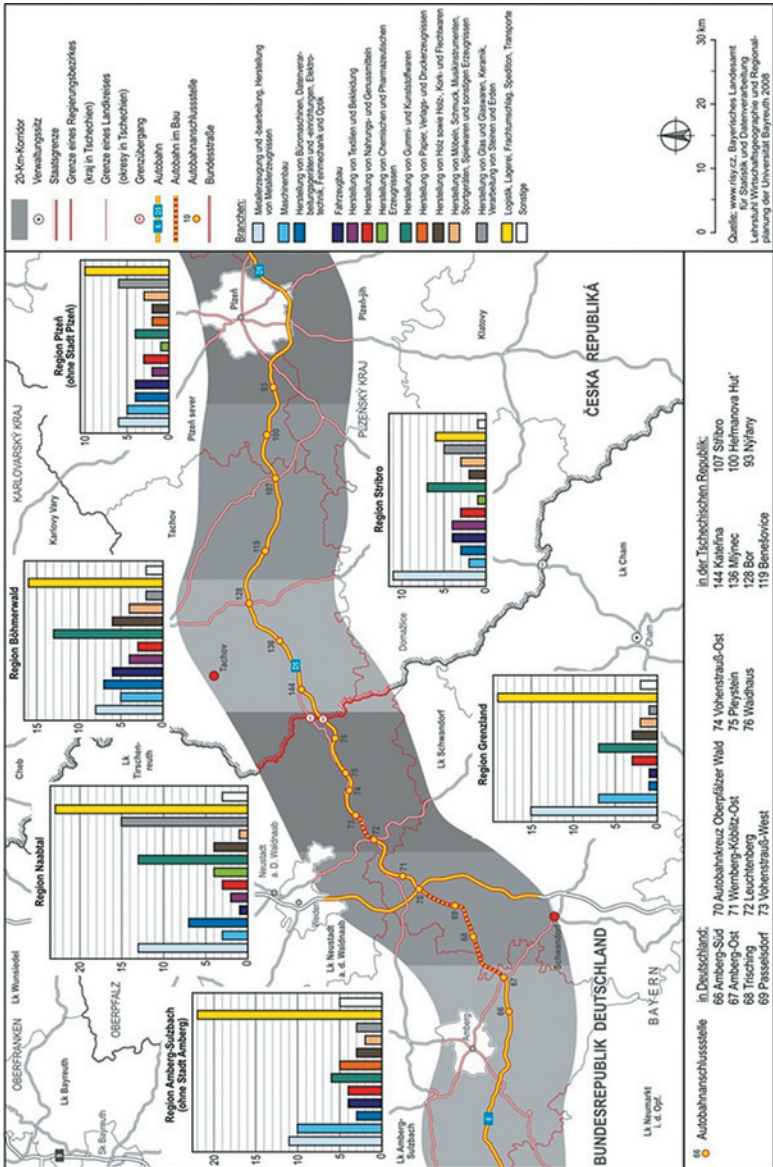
20-Km-Korridor
Verwaltungssitz
Staatsgrenze
Grenze eines Regierungsbezirkes (kraj in Tschechien)
Grenze eines Landkreises (okresy in Tschechien)
Grenzübergang
Autobahn
Autobahn im Bau
Autobahnanschlussstelle
Bundesstraße

Branchen:
Metallerzeugung und -bearbeitung, Herstellung von Metallerzeugnissen
Maschinenbau
Herstellung von Büromaschinen, Datenverarbeitungsgeräten und -einrichtungen, Elektrotechnik, Feinmechanik und Optik
Fahrzeugbau
Herstellung von Textilien und Bekleidung
Herstellung von Nahrungs- und Genussmitteln
Herstellung von Chemischen und Pharmazeutischen Erzeugnissen
Herstellung von Gummi- und Kunststoffwaren
Herstellung von Papier, Verlags- und Druckerzeugnissen
Herstellung von Holz- sowie Holz-, Kork- und Flechtwaren
Herstellung von Möbeln, Schmuck, Musikinstrumenten, Sportgeräten, Spielwaren und sonstigen Erzeugnissen
Herstellung von Glas und Glaswaren, Keramik, Verarbeitung von Steinen und Erden
Logistik, Lagerei, Frachtumschlag, Spedition, Transporte
Sonstige

0 10 20 30 km

Quelle: www.risy.cz, Bayerisches Landesamt für Statistik und Datenverarbeitung
Lehrstuhl Wirtschaftsgeographie und Regionalplanung der Universität Bayreuth 2008

Region Amberg-Sulzbach (ohne Stadt Amberg)
20 15 10 5 0

Region Naabtal
20 15 10 5 0

Region Böhmerwald
15 10 5 0

Region Pilzeň (ohne Stadt Pilzeň)
10 5 0

Region Stribro
10 5 0

Region Grenzland
15 10 5 0

OBERFRANKEN
OBERPFALZ
Lk Wunsiedel
Lk Bayreuth
St. Bayreuth
Lk Amberg-Sulzbach
Amberg
Lk Neumarkt i. d. Opf.
BAYERN
BUNDESREPUBLIK DEUTSCHLAND
Lk Neustadt a.d. Waldnaab
Neustadt a. D. Waldnaab
Weiden
Cheb
Lk Tirschenreuth
Schwandorf
Lk Schwandorf
Tachov
Domažlice
Lk Cham
Cham
Karlovy Vary
KARLOVARSKÝ KRAJ
Plzeň sever
PLZEŇSKÝ KRAJ
Plzeň
Plzeň-jih
Klatovy
ČESKÁ REPUBLIKÁ

66 67 68 69 70 71 72 73 74 75 76 144 136 128 119 107 100 93

Autobahnanschlussstelle
in Deutschland:
66 Amberg-Süd
67 Amberg-Ost
68 Trisching
69 Passelsdorf
70 Autobahnkreuz Oberpfälzer Wald
71 Wernberg-Köblitz-Ost
72 Leuchtenberg
73 Vohenstrauß-West
74 Vohenstrauß-Ost
75 Pleystein
76 Waidhaus
in der Tschechischen Republik:
144 Kateřina
136 Mýnec
128 Bor
119 Benešovice
107 Stříbro
100 Heřmanova Huť
93 Nýřany